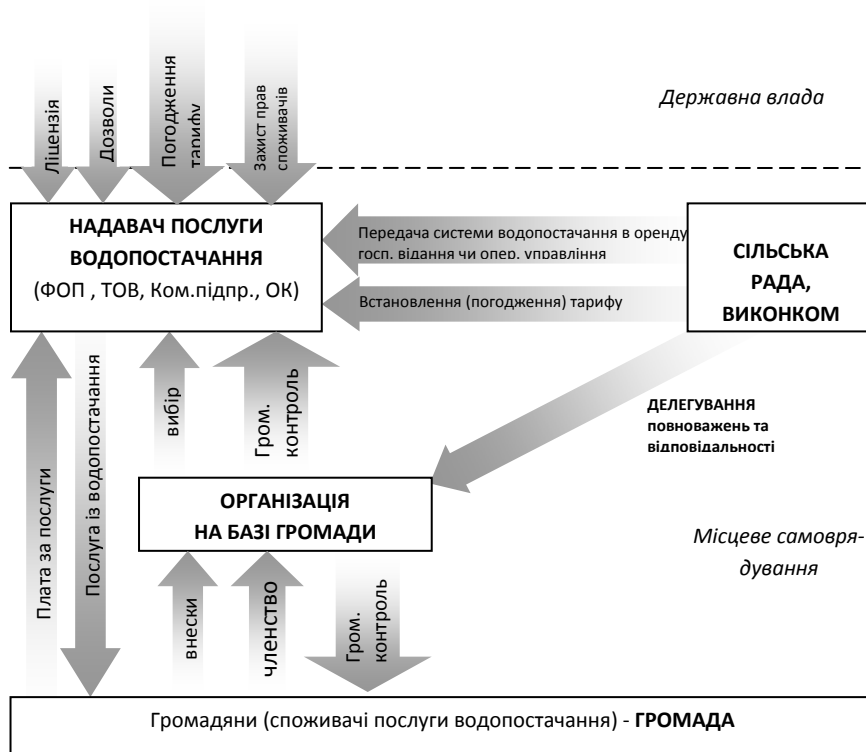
Ліцензія

Дозволи

Погодження тарифу

Захист прав споживачів

Державна влада

НАДАВАЧ ПОСЛУГИ ВОДОПОСТАЧАННЯ
(ФОП , ТОВ, Ком.підпр., ОК)

Передача системи водопостачання в оренду госп. відання чи опер. управління

Встановлення (погодження) тарифу

СІЛЬСЬКА РАДА, ВИКОНКОМ

Плата за послуги

Послуга із водопостачання

вибір

Гром. контроль

ДЕЛЕГУВАННЯ повноважень та відповідальності

ОРГАНІЗАЦІЯ НА БАЗІ ГРОМАДИ

Місцеве самоврядування

внески

членство

Гром. контроль

Громадяни (споживачі послуги водопостачання) - **ГРОМАДА**